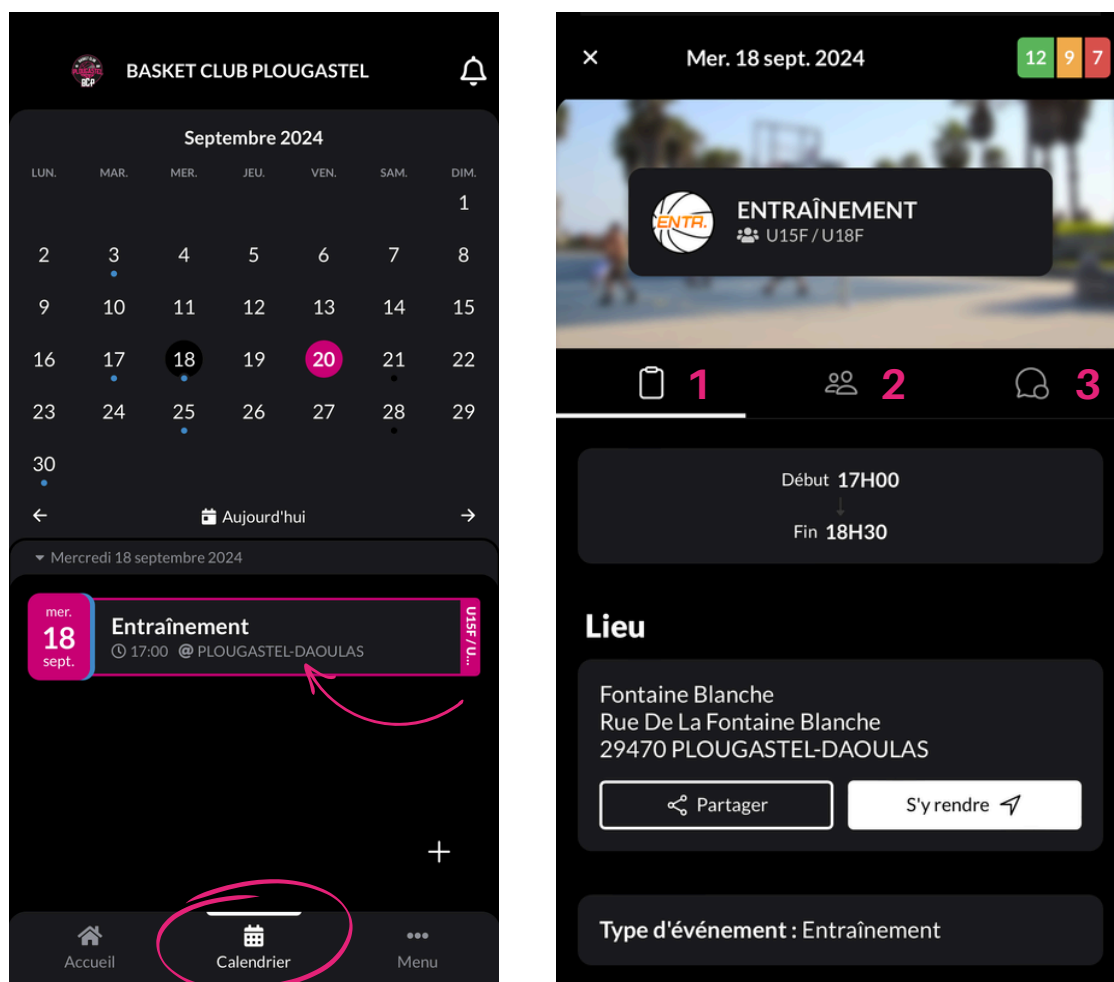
BASKET CLUB PLOUGASTEL

Septembre 2024

| LUN. | MAR. | MER. | JEU. | VEN. | SAM. | DIM. |
|---|---|---|---|---|---|---|
| | | | | | | 1 |
| 2 | 3 | 4 | 5 | 6 | 7 | 8 |
| 9 | 10 | 11 | 12 | 13 | 14 | 15 |
| 16 | 17 | 18 | 19 | 20 | 21 | 22 |
| 23 | 24 | 25 | 26 | 27 | 28 | 29 |
| 30 | | | | | | |

Aujourd'hui

Mercredi 18 septembre 2024

mer.
18
sept.
Entraînement
17:00 @ PLOUGASTEL-DAOULAS
U15F / U...

+

Accueil Calendrier Menu

×
Mer. 18 sept. 2024
12 9 7

ENTR.
ENTRAÎNEMENT
U15F / U18F

1 2 3

Début 17H00
Fin 18H30

Lieu

Fontaine Blanche
Rue De La Fontaine Blanche
29470 PLOUGASTEL-DAOULAS

Partager
S'y rendre

Type d'événement : Entraînement